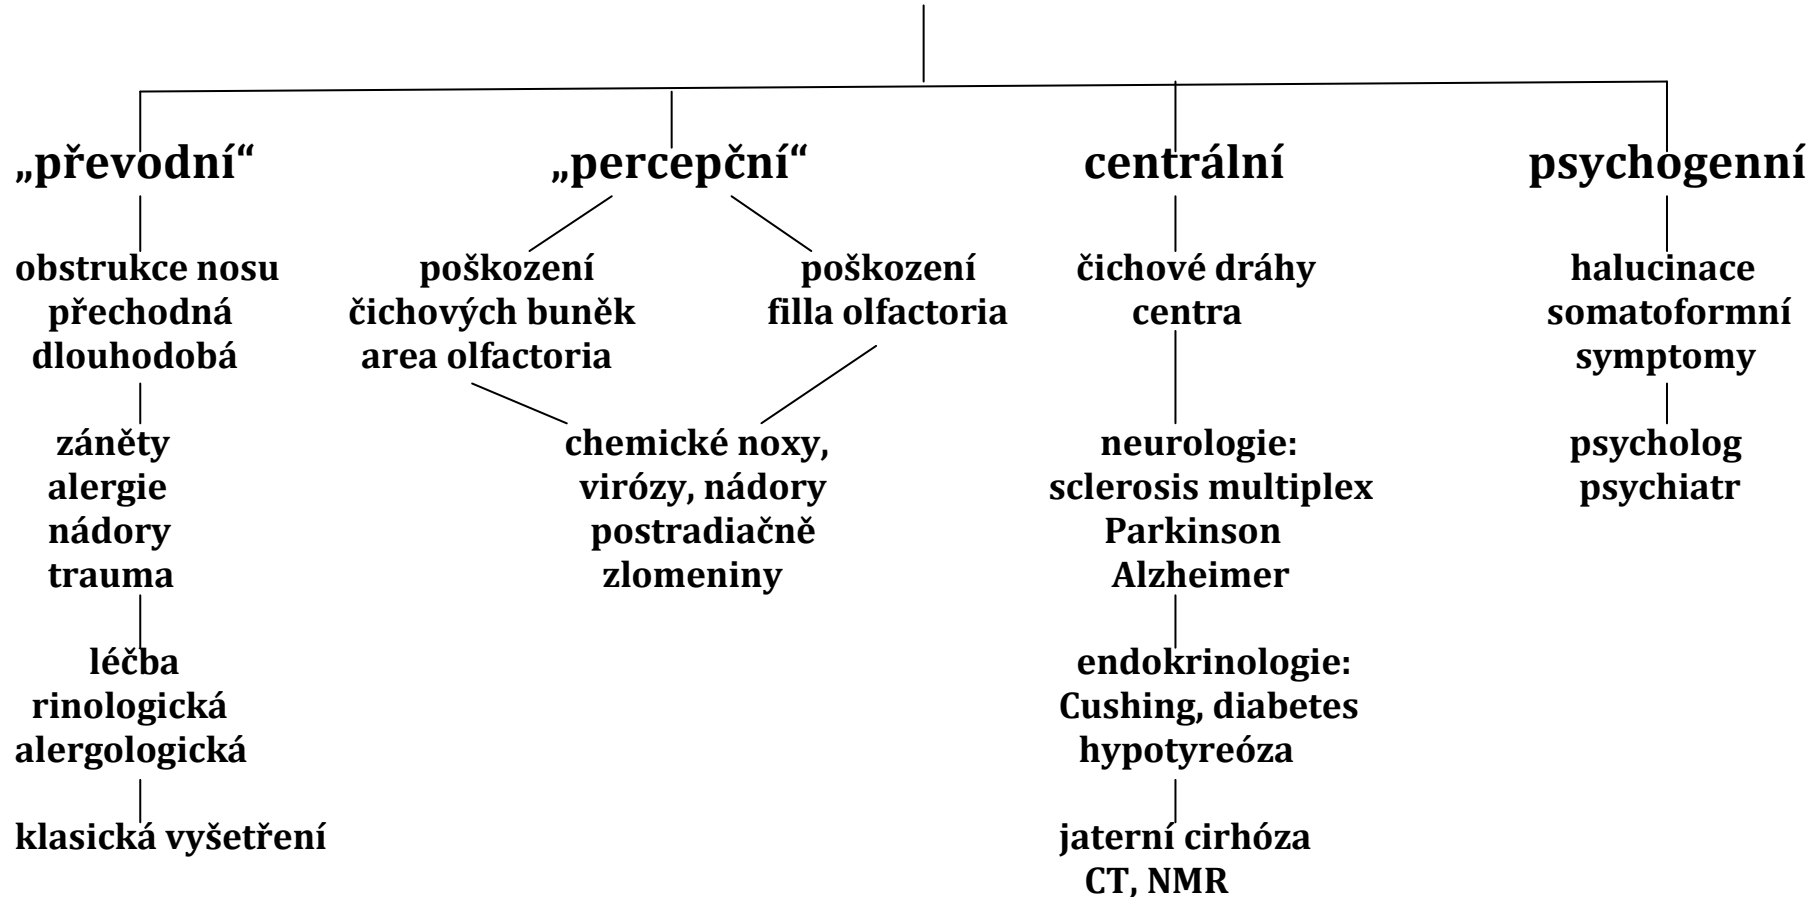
„převodní“

obstrukce nosu
přechodná
dlouhodobá

záněty
alergie
nádory
trauma

léčba
rinologická
alergologická

klasická vyšetření

„percepční“

poškození
čichových buněk
area olfactoria

poškození
filla olfactoria

chemické noxy,
virózy, nádory
postradiačně
zlomeniny

centrální

čichové dráhy
centra

neurologie:
sclerosis multiplex
Parkinson
Alzheimer

endokrinologie:
Cushing, diabetes
hypotyreóza

jaterní cirhóza
CT, NMR

psychogenní

halucinace
somatoformní
symptomy

psycholog
psychiatr